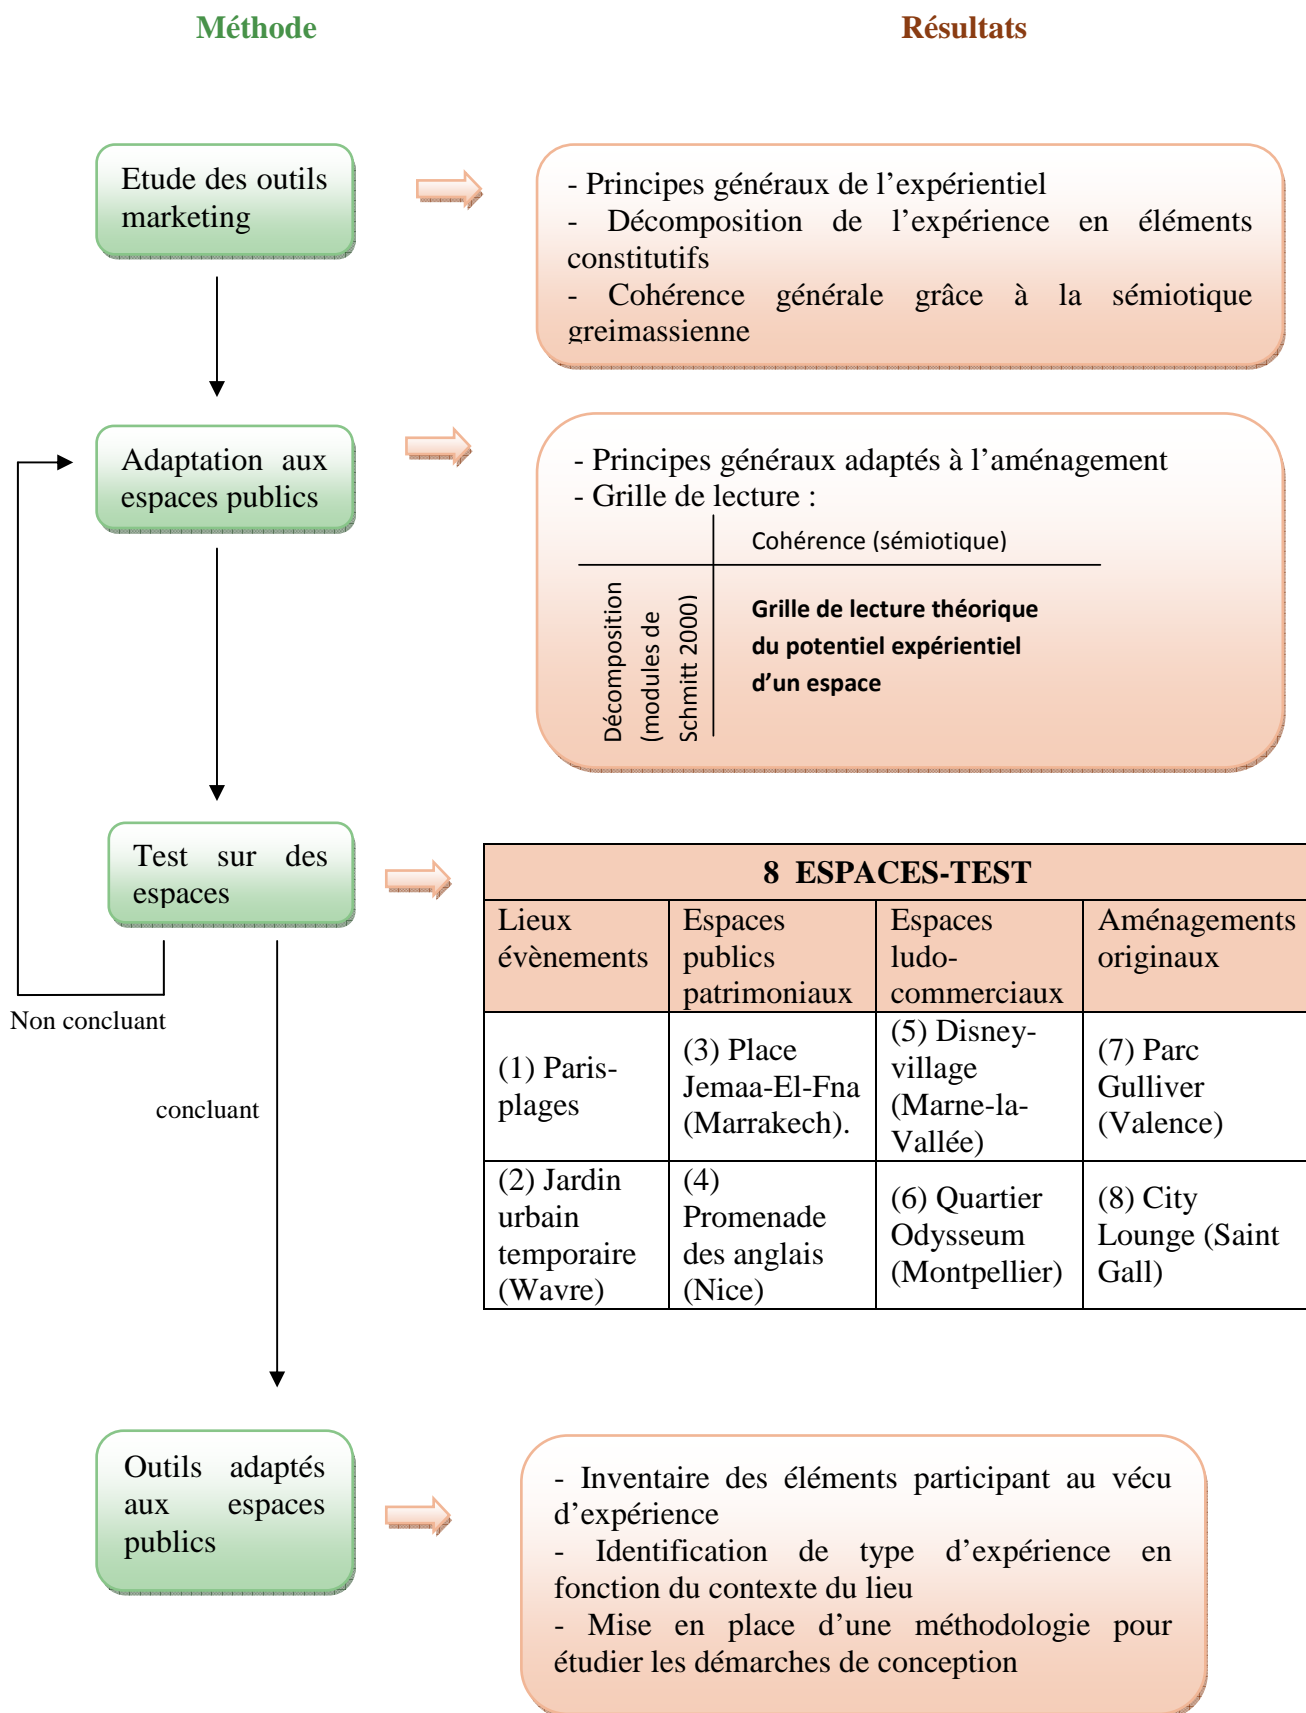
Méthode

Résultats

Etude des outils marketing

- Principes généraux de l'expérientiel
- Décomposition de l'expérience en éléments constitutifs
- Cohérence générale grâce à la sémiotique greimassienne

Adaptation aux espaces publics

- Principes généraux adaptés à l'aménagement
- Grille de lecture :

Cohérence (sémiotique)

Décomposition (modules de Schmitt 2000)

Grille de lecture théorique du potentiel expérientiel d'un espace

Test sur des espaces

Non concluant

concluant

| 8 ESPACES-TEST | | | |
|---|---|---|---|
| Lieux évènements | Espaces publics patrimoniaux | Espaces ludo-commerciaux | Aménagements originaux |
| (1) Paris-plages | (3) Place Jemaa-El-Fna (Marrakech). | (5) Disney-village (Marne-la-Vallée) | (7) Parc Gulliver (Valence) |
| (2) Jardin urbain temporaire (Wavre) | (4) Promenade des anglais (Nice) | (6) Quartier Odysseum (Montpellier) | (8) City Lounge (Saint Gall) |

Outils adaptés aux espaces publics

- Inventaire des éléments participant au vécu d'expérience
- Identification de type d'expérience en fonction du contexte du lieu
- Mise en place d'une méthodologie pour étudier les démarches de conception